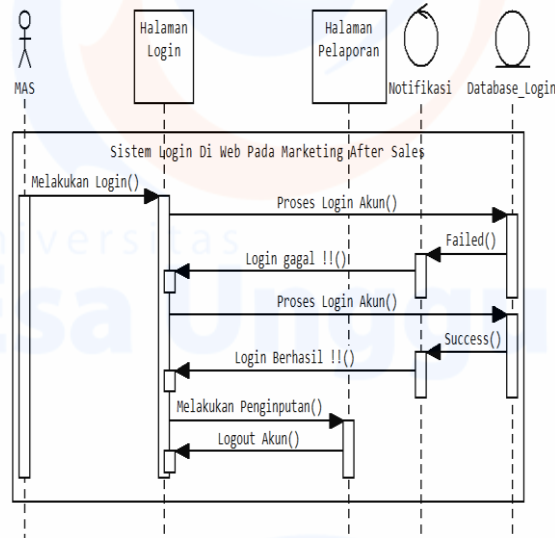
MAS

Halaman Login

Halaman Pelaporan

Notifikasi

Database_Login

Sistem Login Di Web Pada Marketing After Sales

Melakukan Login()

Proses Login Akun()

Failed()

Login gagal !!()

Proses Login Akun()

Success()

Login Berhasil !!()

Melakukan Penginputan()

Logout Akun()

Universitas Esa Unggul